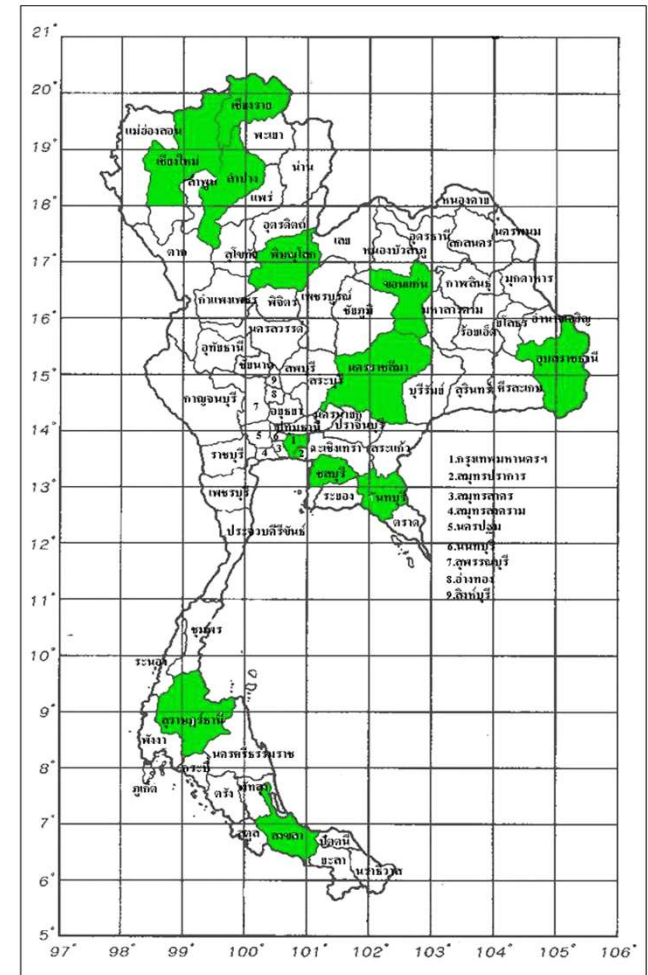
21°
20°
19°
18°
17°
16°
15°
14°
13°
12°
11°
10°
9°
8°
7°
6°
5°

เชียงราย
แม่ฮ่องสอน
พะเยา
เชียงใหม่
ลำพูน
ลำปาง
น่าน
แพร่
อุตรดิตถ์
หนองคาย
อุดรธานี
สกลนคร
นครพนม
ตาก
สุโขทัย
พิษณุโลก
เลย
หนองบัวลำภู
ขอนแก่น
กาฬสินธุ์
มุกดาหาร
กำแพงเพชร
พิจิตร
เพชรบูรณ์
ชัยภูมิ
มหาสารคาม
ร้อยเอ็ด
ยโสธร
อำนาจเจริญ
นครสวรรค์
อุทัยธานี
ชัยนาท
ลพบุรี
สระบุรี
นครราชสีมา
อุบลราชธานี
บุรีรัมย์
สุรินทร์
ศรีสะเกษ
กาญจนบุรี
9
8
7
6
5
4
3
1
2
อยุธยา
ปทุมธานี
นครนายก
ปราจีนบุรี
ราชบุรี
ฉะเชิงเทรา
สระแก้ว
ชลบุรี
เพชรบุรี
ระยอง
จันทบุรี
ตราด
ประจวบคีรีขันธ์
1.กรุงเทพมหานครฯ
2.สมุทรปราการ
3.สมุทรสาคร
4.สมุทรสงคราม
5.นครปฐม
6.นนทบุรี
7.สุพรรณบุรี
8.อ่างทอง
9.สิงห์บุรี
ชุมพร
ระนอง
สุราษฎร์ธานี
พังงา
นครศรีธรรมราช
กระบี่
ภูเก็ต
พัทลุง
ตรัง
สตูล
สงขลา
ปัตตานี
ยะลา
นราธิวาส

97° 98° 99° 100° 101° 102° 103° 104° 105° 106°